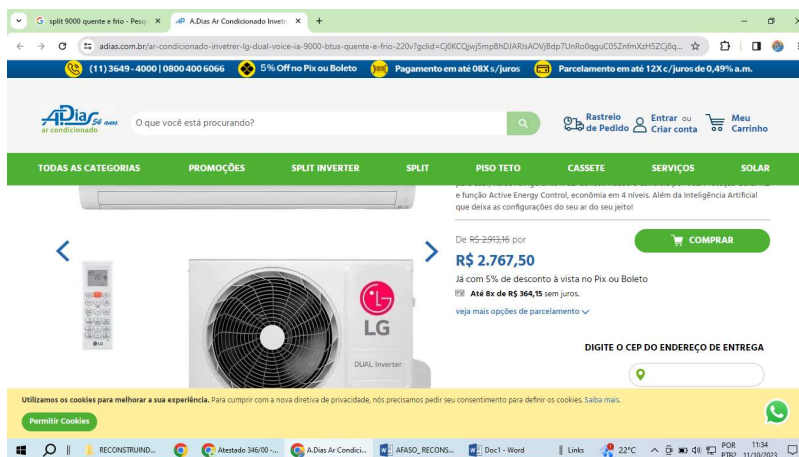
G split 9000 quente e frio - Pesq ×
A.Dias Ar Condicionado Invert ×
+

adias.com.br/ar-condicionado-invetrer-lg-dual-voice-ia-9000-btus-quente-e-frio-220v?gclid=Cj0KCQjwj5mpBhDJARIsAOVjBdp7UnRo0qguC05ZnfmXzHSZCj8q...

(11) 3649 - 4000 | 0800 400 6066
5% Off no Pix ou Boleto
Pagamento em até 08X s/juros
Parcelamento em até 12X c/juros de 0,49% a.m.

ADias 54 anos ar condicionado
O que você está procurando?
Rastreio de Pedido
Entrar ou Criar conta
Meu Carrinho

TODAS AS CATEGORIAS
PROMOÇÕES
SPLIT INVERTER
SPLIT
PISO TETO
CASSETE
SERVIÇOS
SOLAR

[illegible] e função Active Energy Control, economia em 4 níveis. Além da Inteligência Artificial que deixa as configurações do seu ar do seu jeito!

De R$ 2.913,16 por
R$ 2.767,50
Já com 5% de desconto à vista no Pix ou Boleto
Até 8x de R$ 364,15 sem juros.
veja mais opções de parcelamento

COMPRAR

LG
DUAL Inverter

DIGITE O CEP DO ENDEREÇO DE ENTREGA

Utilizamos os cookies para melhorar a sua experiência. Para cumprir com a nova diretiva de privacidade, nós precisamos pedir seu consentimento para definir os cookies. Saiba mais.
Permitir Cookies

RECONSTRUIND...
Atestado 346/00 -...
A.Dias Ar Condici...
AFASO_RECONS...
Doc1 - Word
Links
22°C
POR PTB2
11:34
11/10/2023